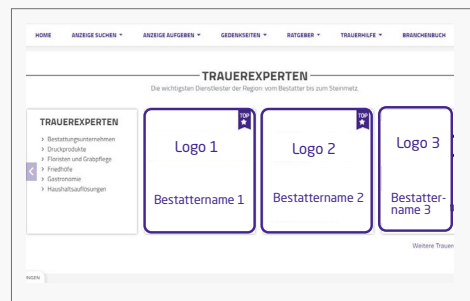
HOME ANZEIGE SUCHEN ▾ ANZEIGE AUFGEBEN ▾ GEDENKSEITEN ▾ RATGEBER ▾ TRAUERHILFE ▾ BRANCHENBUCH

TRAUEREXPERTEN

Die wichtigsten Dienstleister der Region: vom Bestatter bis zum Steinmetz.

TRAUEREXPERTEN

› Bestattungsunternehmen
› Druckprodukte
› Floristen und Grabpflege
› Friedhöfe
› Gastronomie
› Haushaltsauflösungen

TOP
Logo 1
Bestattername 1

TOP
Logo 2
Bestattername 2

Logo 3
Bestattername 3

Weitere Trauer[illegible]

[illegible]NGEN